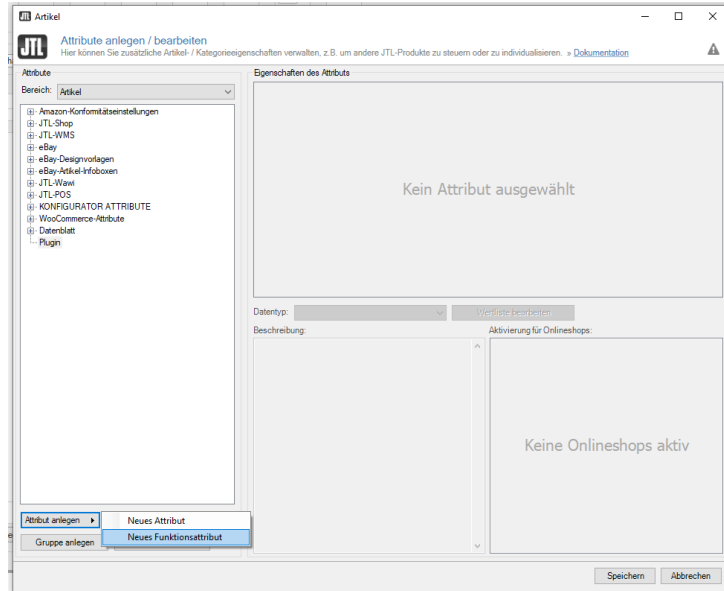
JTL Artikel

JTL

Attribute anlegen / bearbeiten
Hier können Sie zusätzliche Artikel- / Kategorieeigenschaften verwalten, z.B. um andere JTL-Produkte zu steuern oder zu individualisieren. » Dokumentation

Attribute
Bereich: Artikel

Amazon-Konformitätseinstellungen
JTL-Shop
JTL-WMS
eBay
eBay-Designvorlagen
eBay-Artikel-Infoboxen
JTL-Wawi
JTL-POS
KONFIGURATOR ATTRIBUTE
WooCommerce-Attribute
Datenblatt
Plugin

Eigenschaften des Attributs

Kein Attribut ausgewählt

Datentyp:
Werteliste bearbeiten

Beschreibung:

Aktivierung für Onlineshops:

Keine Onlineshops aktiv

Attribut anlegen
Gruppe anlegen

Neues Attribut
Neues Funktionsattribut

Speichern
Abbrechen